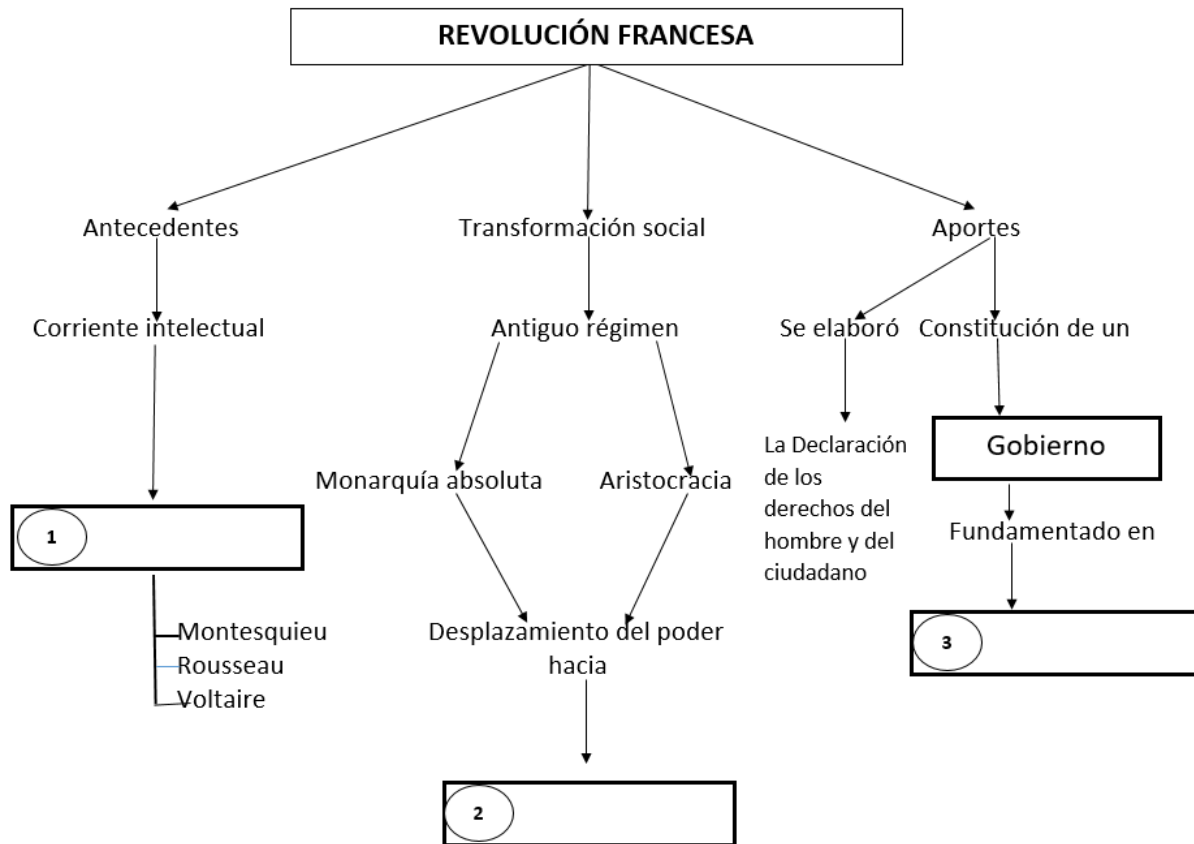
REVOLUCIÓN FRANCESA

Antecedentes

Corriente intelectual

1

Montesquieu
Rousseau
Voltaire

Transformación social

Antiguo régimen

Monarquía absoluta

Aristocracia

Desplazamiento del poder hacia

2

Aportes

Se elaboró

La Declaración de los derechos del hombre y del ciudadano

Constitución de un

Gobierno

Fundamentado en

3